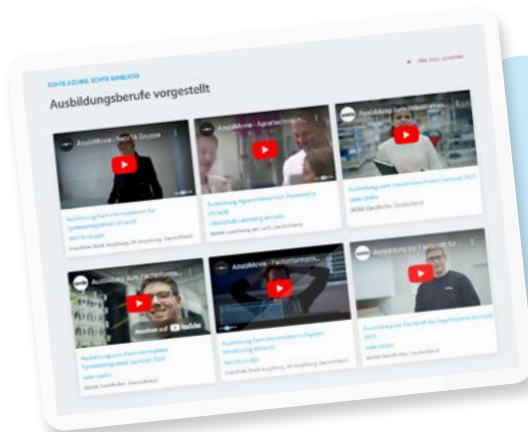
ECHTE AZUBIS. ECHTE EINBLICKE

Ausbildungsberufe vorgestellt

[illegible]

AzubiMovie - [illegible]

Ausbildung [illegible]

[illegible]

AzubiMovie - Agrarte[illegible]

Ausbildung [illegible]

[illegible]

Ausbildung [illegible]

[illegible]

Ausbildung zum Fachinformatiker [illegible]

Ansehen auf YouTube

Ausbildung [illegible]

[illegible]

AzubiMovie - Fachinformatik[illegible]

Ausbildung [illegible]

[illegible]

Ausbildung zur Fachkraft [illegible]

Ausbildung zur Fachkraft für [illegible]

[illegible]